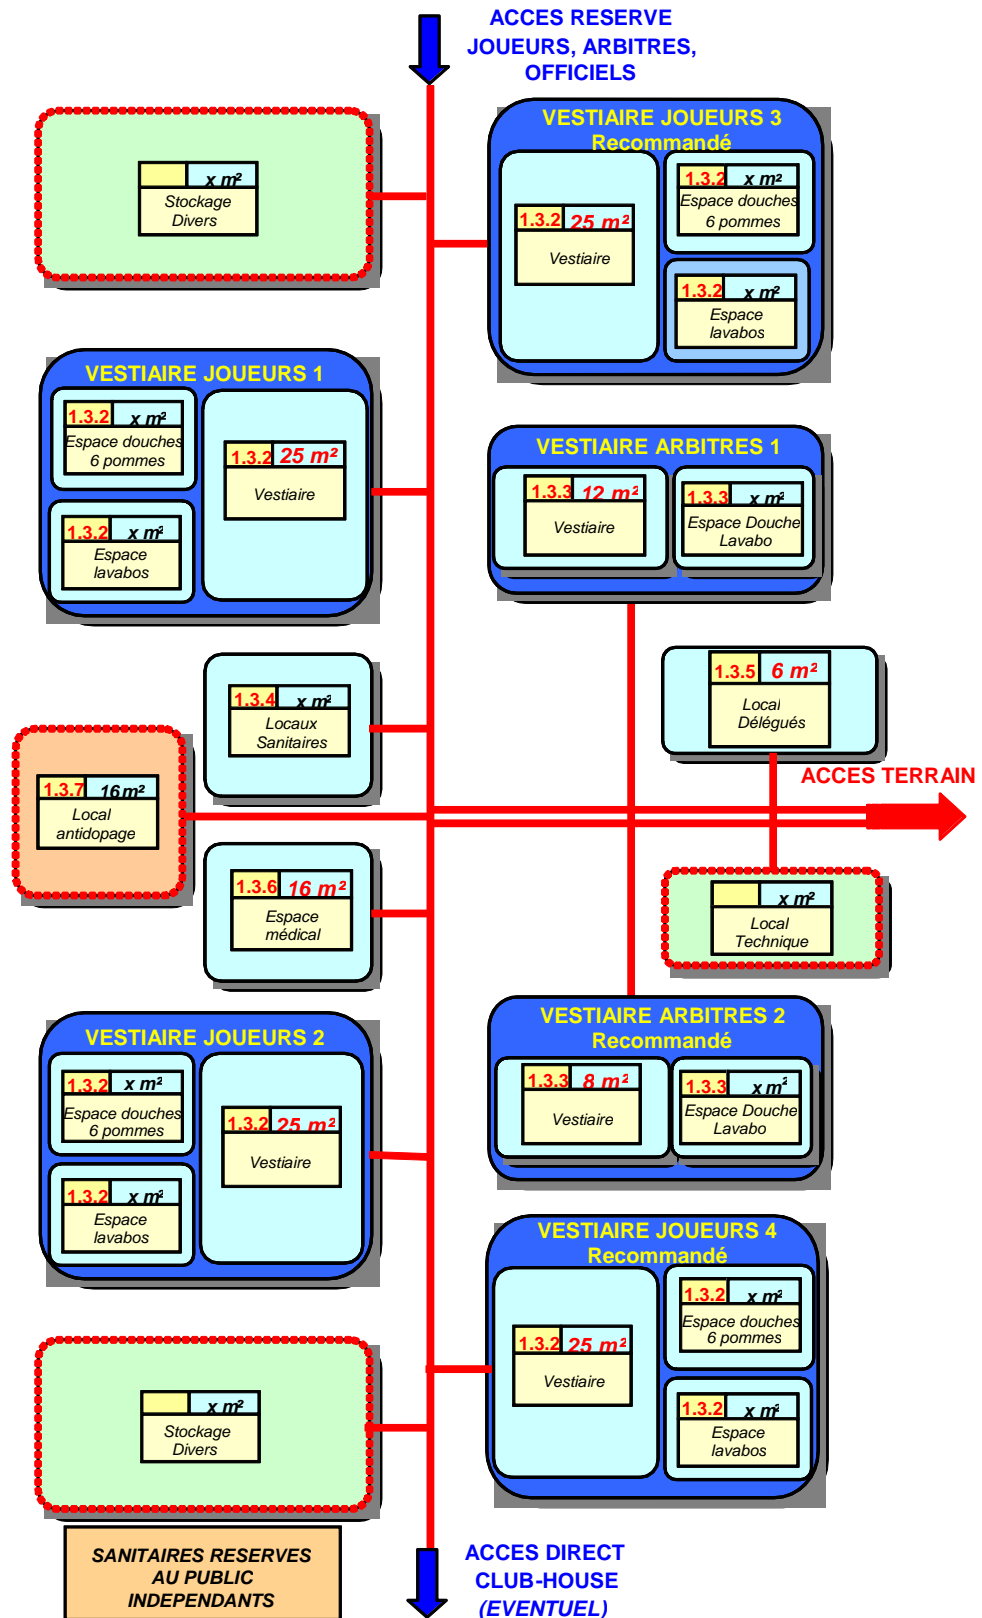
ACCES RESERVE
JOUEURS, ARBITRES,
OFFICIELS

x m²
Stockage
Divers

VESTIAIRE JOUEURS 3
Recommandé

1.3.2 25 m²
Vestiaire

1.3.2 x m²
Espace douches
6 pommes

1.3.2 x m²
Espace
lavabos

VESTIAIRE JOUEURS 1

1.3.2 x m²
Espace douches
6 pommes

1.3.2 x m²
Espace
lavabos

1.3.2 25 m²
Vestiaire

VESTIAIRE ARBITRES 1

1.3.3 12 m²
Vestiaire

1.3.3 x m²
Espace Douche
Lavabo

1.3.5 6 m²
Local
Délégués

1.3.4 x m²
Locaux
Sanitaires

ACCES TERRAIN

1.3.7 16 m²
Local
antidopage

1.3.6 16 m²
Espace
médical

x m²
Local
Technique

VESTIAIRE JOUEURS 2

1.3.2 x m²
Espace douches
6 pommes

1.3.2 x m²
Espace
lavabos

1.3.2 25 m²
Vestiaire

VESTIAIRE ARBITRES 2
Recommandé

1.3.3 8 m²
Vestiaire

1.3.3 x m²
Espace Douche
Lavabo

VESTIAIRE JOUEURS 4
Recommandé

1.3.2 25 m²
Vestiaire

1.3.2 x m²
Espace douches
6 pommes

1.3.2 x m²
Espace
lavabos

x m²
Stockage
Divers

SANITAIRES RESERVES
AU PUBLIC
INDEPENDANTS

ACCES DIRECT
CLUB-HOUSE
(EVENTUEL)